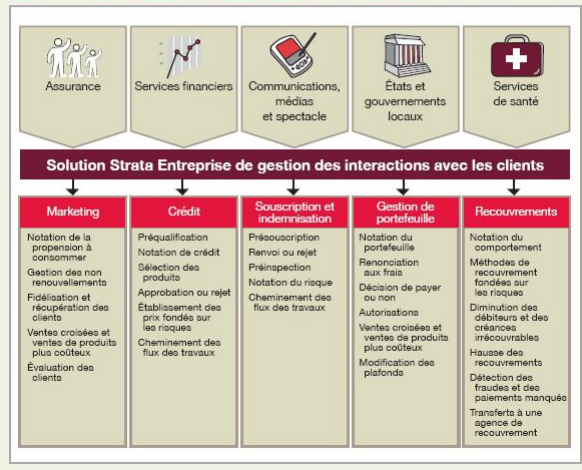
Assurance

Services financiers

Communications, médias et spectacle

États et gouvernements locaux

Services de santé

Solution Strata Entreprise de gestion des interactions avec les clients

| Marketing | Crédit | Souscription et indemnisation | Gestion de portefeuille | Recouvrements |
|---|---|---|---|---|
| Notation de la propension à consommer | Préqualification | Présouscription | Notation du portefeuille | Notation du comportement |
| Gestion des non renouvellements | Notation de crédit | Renvoi ou rejet | Renonciation aux frais | Méthodes de recouvrement fondées sur les risques |
| Fidélisation et récupération des clients | Sélection des produits | Préinspection | Décision de payer ou non | Diminution des débiteurs et des créances irrécouvrables |
| Ventes croisées et ventes de produits plus coûteux | Approbation ou rejet | Notation du risque | Autorisations | Hausse des recouvrements |
| Évaluation des clients | Établissement des prix fondés sur les risques | Cheminement des flux des travaux | Ventes croisées et ventes de produits plus coûteux | Détection des fraudes et des paiements manqués |
| | Cheminement des flux des travaux | | Modification des plafonds | Transferts à une agence de recouvrement |